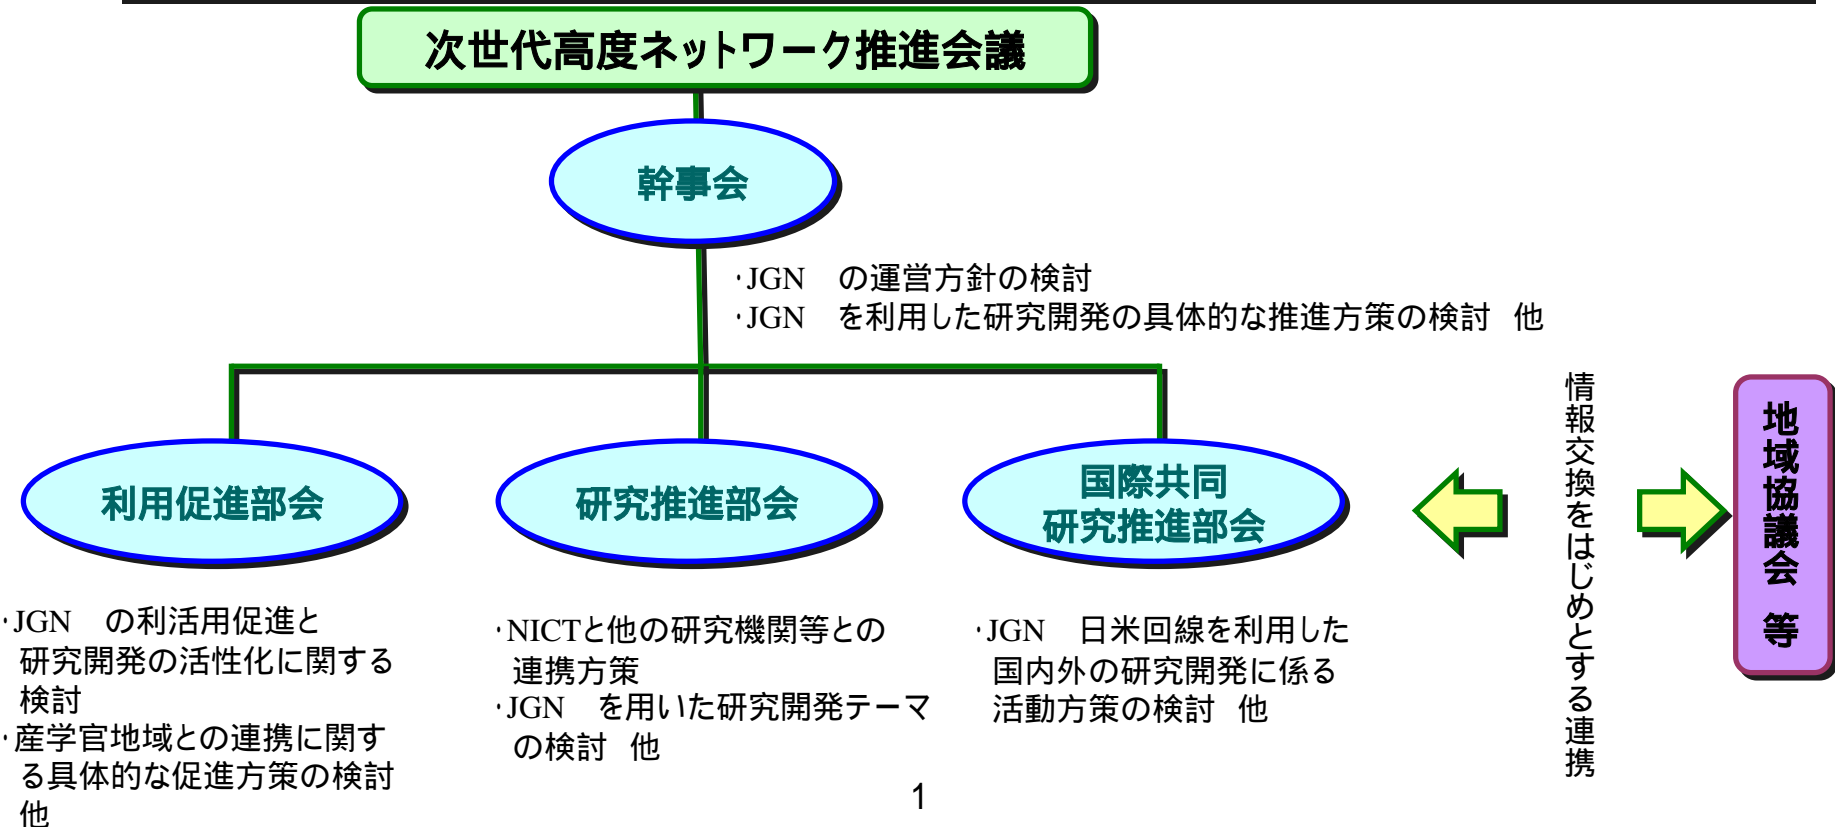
次世代高度ネットワーク推進会議

幹事会

･JGN　の運営方針の検討
･JGN　を利用した研究開発の具体的な推進方策の検討　他

利用促進部会

研究推進部会

国際共同
研究推進部会

情報交換をはじめとする連携

地域協議会　等

･JGN　の利活用促進と研究開発の活性化に関する検討
･産学官地域との連携に関する具体的な促進方策の検討　他

･NICTと他の研究機関等との連携方策
･JGN　を用いた研究開発テーマの検討　他

･JGN　日米回線を利用した国内外の研究開発に係る活動方策の検討　他

1